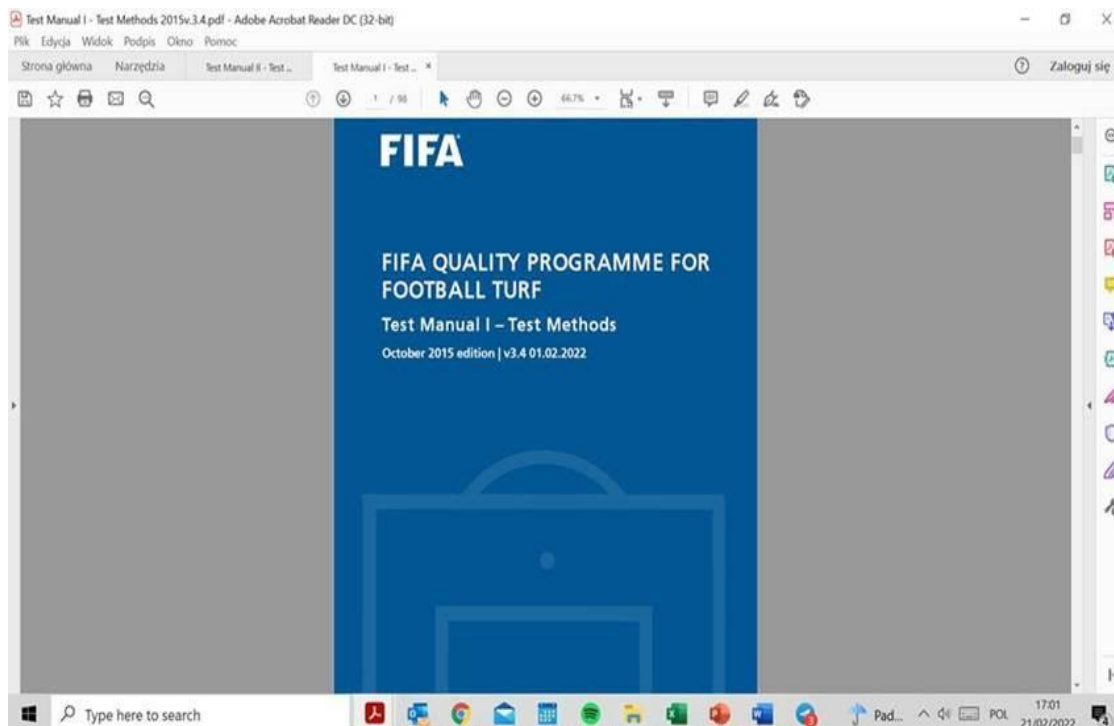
Test Manual I - Test Methods 2015v.3.4.pdf - Adobe Acrobat Reader DC (32-bit)
Plik Edycja Widok Podpis Okno Pomoc
Strona główna Narzędzia Test Manual II - Test ... Test Manual I - Test ... ×
Zaloguj się
1 / 98 66,7%

FIFA

FIFA QUALITY PROGRAMME FOR FOOTBALL TURF

Test Manual I – Test Methods

October 2015 edition | v3.4 01.02.2022

Type here to search
Pad...
POL
17:01
21/02/2022